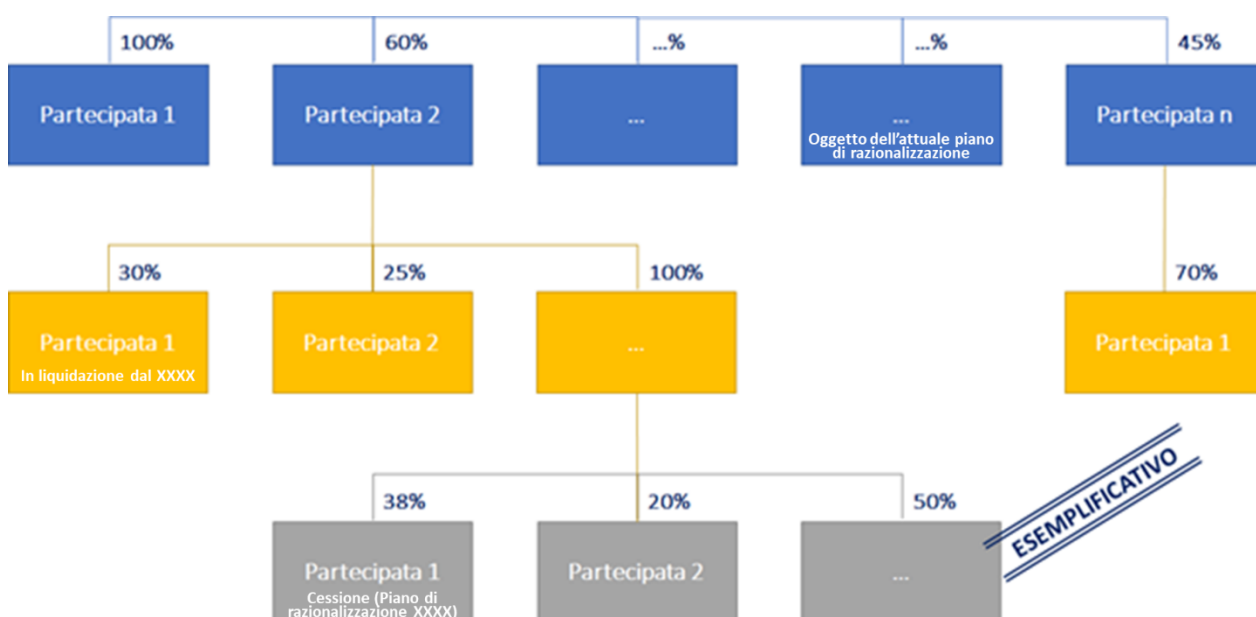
100%

60%

...%

...%

45%

Partecipata 1

Partecipata 2

...

...
Oggetto dell'attuale piano di razionalizzazione

Partecipata n

30%

25%

100%

70%

Partecipata 1
In liquidazione dal XXXX

Partecipata 2

...

Partecipata 1

38%

20%

50%

ESEMPLIFICATIVO

Partecipata 1
Cessione (Piano di razionalizzazione XXXX)

Partecipata 2

...